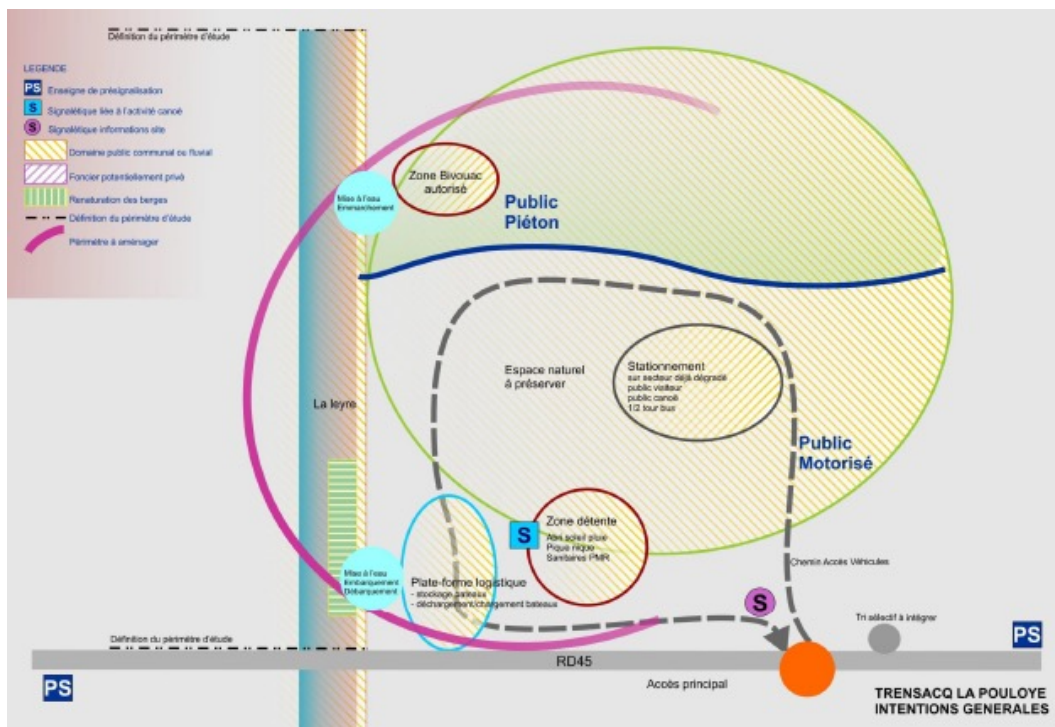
Définition du périmètre d'étude

LEGENDE
PS Enseigne de présignalisation
S Signalétique liée à l'activité canoë
S Signalétique informations site
Domaine public communal ou fluvial
Foncier potentiellement privé
Renaturation des berges
Définition du périmètre d'étude
Périmètre à aménager

Mise à l'eau Embarquement
Zone Bivouac autorisé
Public Piéton

La leyre

Espace naturel à préserver

Stationnement
sur secteur déjà dégradé
public visiteur
public canoë
1/2 tour bus

Public Motorisé

Mise à l'eau Embarquement Débarquement

Plate-forme logistique
- stockage bateaux
- déchargement/chargement bateaux

S
Zone détente
Abri soleil pluie
Pique nique
Sanitaires PMR

Chemin Accès Véhicules

S

Tri sélectif à intégrer

Définition du périmètre d'étude

PS
RD45
PS
Accès principal

TRENSACQ LA POULOYE
INTENTIONS GENERALES